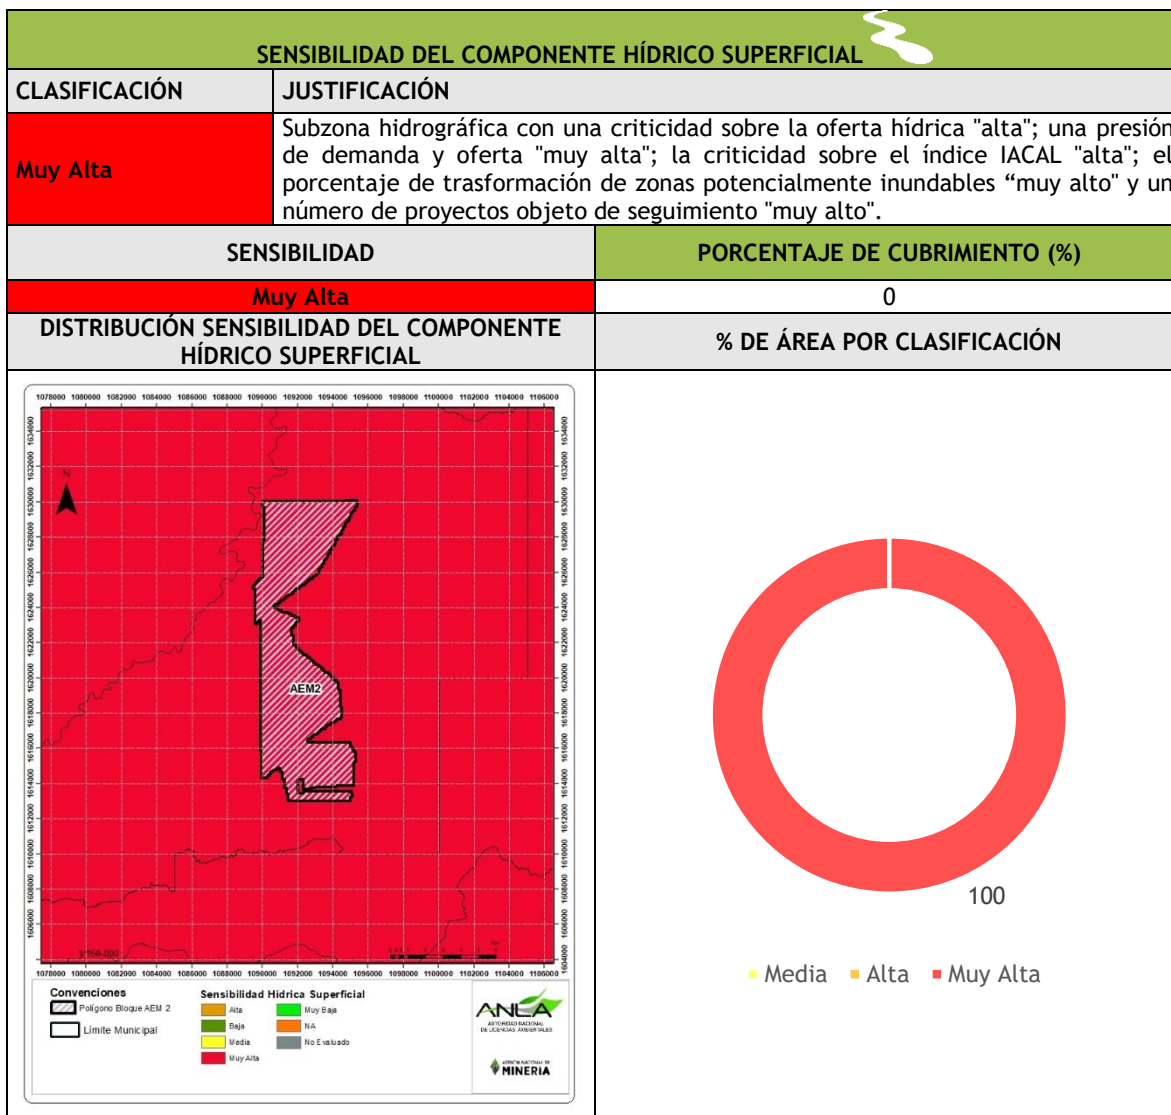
SENSIBILIDAD DEL COMPONENTE HÍDRICO SUPERFICIAL

| CLASIFICACIÓN | JUSTIFICACIÓN |
|---|---|
| Muy Alta | Subzona hidrográfica con una criticidad sobre la oferta hídrica "alta"; una presión de demanda y oferta "muy alta"; la criticidad sobre el índice IACAL "alta"; el porcentaje de trasformación de zonas potencialmente inundables "muy alto" y un número de proyectos objeto de seguimiento "muy alto". |

| SENSIBILIDAD | PORCENTAJE DE CUBRIMIENTO (%) |
|---|---|
| Muy Alta | 0 |
| DISTRIBUCIÓN SENSIBILIDAD DEL COMPONENTE HÍDRICO SUPERFICIAL | % DE ÁREA POR CLASIFICACIÓN |

1078000 1080000 1082000 1084000 1086000 1088000 1090000 1092000 1094000 1096000 1098000 1100000 1102000 1104000 1106000

1634000 1632000 1630000 1628000 1626000 1624000 1622000 1620000 1618000 1616000 1614000 1612000 1610000 1608000 1606000 1604000

N

AEM2

1:150.000

Convenciones
Polígono Bloque AEM 2
Límite Municipal

Sensibilidad Hídrica Superficial
Alta
Baja
Media
Muy Alta
Muy Baja
NA
No Evaluado

ANLA
AUTORIDAD NACIONAL DE LICENCIAS AMBIENTALES

AGENCIA NACIONAL DE MINERIA

100

Media Alta Muy Alta